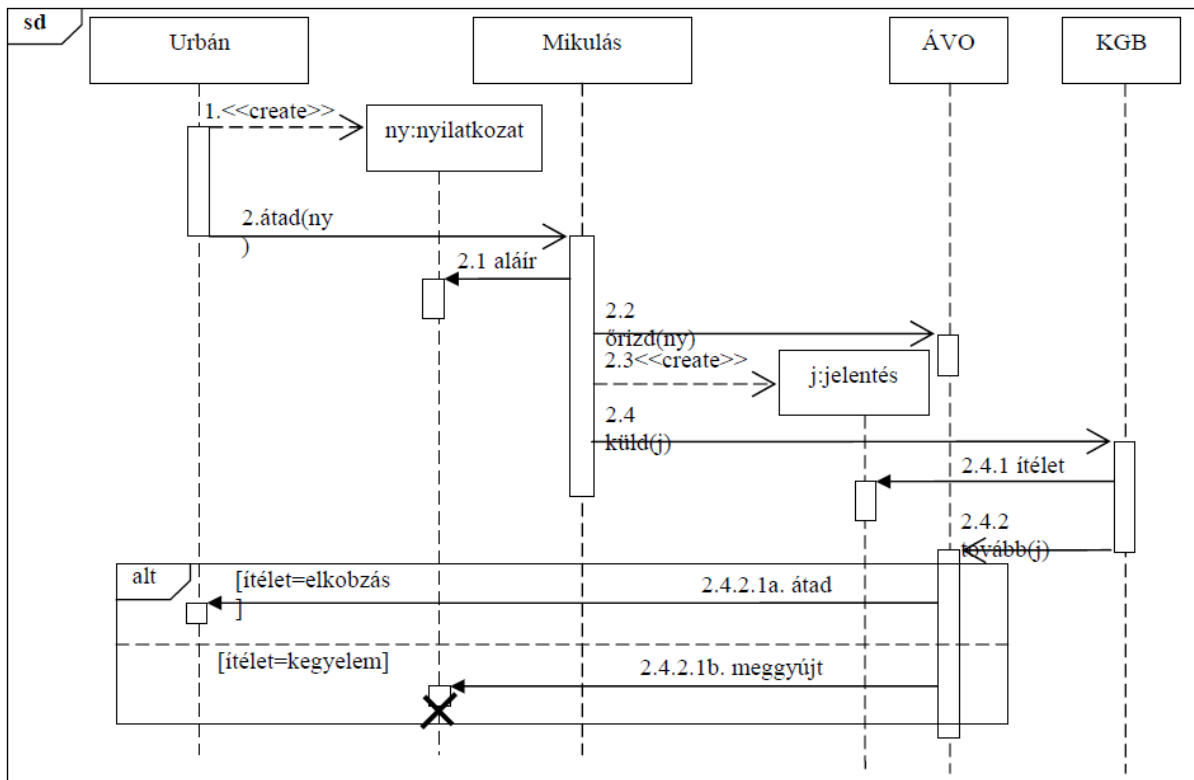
sd

Urbán

Mikulás

ÁVO

KGB

1.<<create>>

ny:nyilatkozat

2.átad(ny )

2.1 aláír

2.2 őrizd(ny)

2.3<<create>>

j:jelentés

2.4 küld(j)

2.4.1 ítélet

2.4.2 tovább(j)

alt

[ítélet=elkobzás ]

2.4.2.1a. átad

[ítélet=kegyelem]

2.4.2.1b. meggyújt